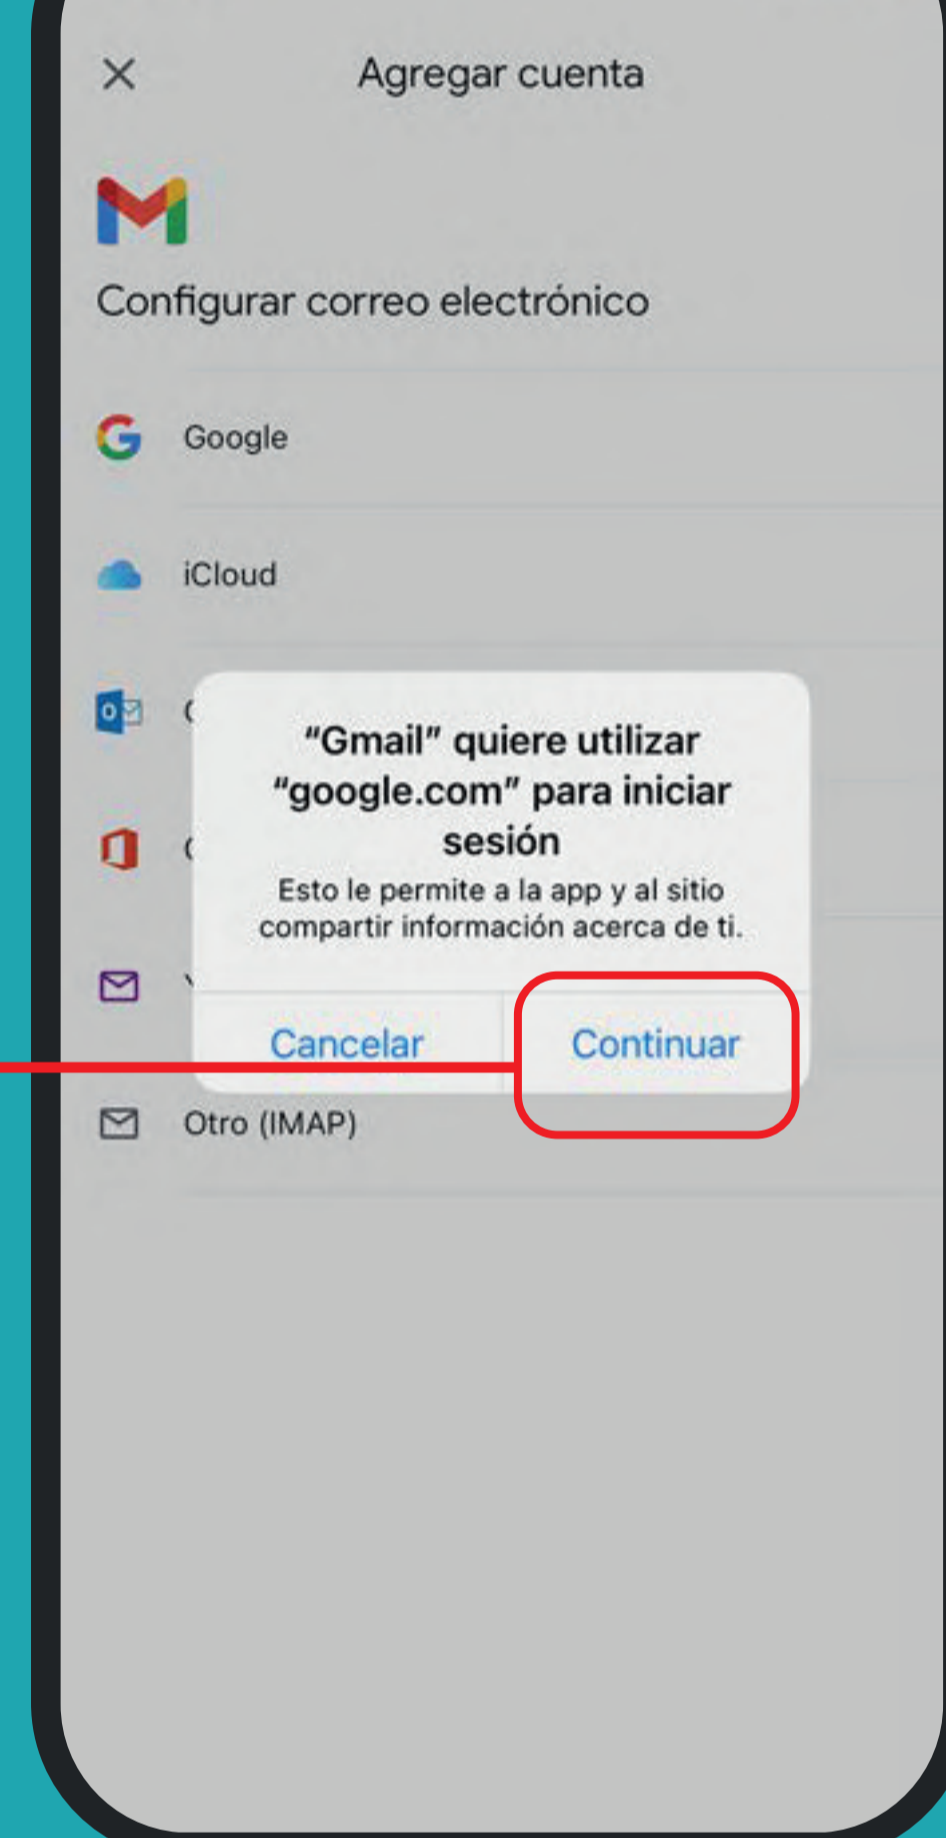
Agregar cuenta

Configurar correo electrónico

Google

iCloud

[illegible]

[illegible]

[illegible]

"Gmail" quiere utilizar "google.com" para iniciar sesión

Esto le permite a la app y al sitio compartir información acerca de ti.

Cancelar

Continuar

Otro (IMAP)